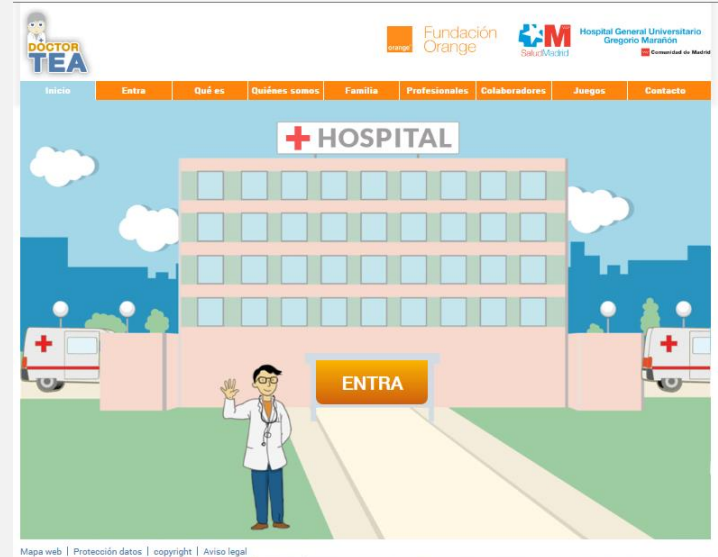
DOCTOR TEA

orange Fundación Orange

SaludMadrid Hospital General Universitario Gregorio Marañón

Comunidad de Madrid

Inicio | Entra | Qué es | Quiénes somos | Familia | Profesionales | Colaboradores | Juegos | Contacto

HOSPITAL

ENTRA

Mapa web | Protección datos | copyright | Aviso legal